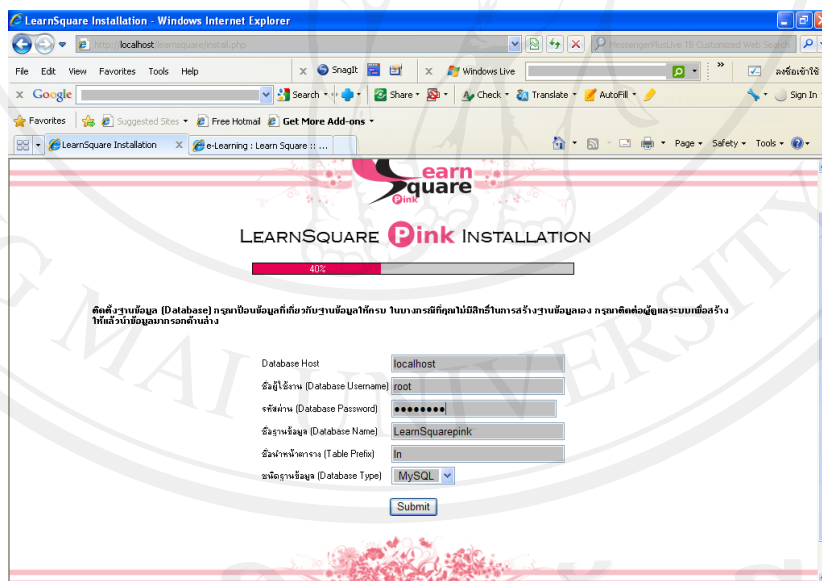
LearnSquare Installation - Windows Internet Explorer

http://localhost/learnsquare/install.php

MessengerPlusLive TB Customized Web Search

File Edit View Favorites Tools Help

SnagIt

Windows Live

ลงชื่อเข้าใช้

Google

Search

Share

Check

Translate

AutoFill

Sign In

Favorites

Suggested Sites

Free Hotmail

Get More Add-ons

LearnSquare Installation

e-Learning : Learn Square :: ...

Page

Safety

Tools

Learn Square Pink

LEARNSQUARE Pink INSTALLATION

40%

ติดตั้งฐานข้อมูล (Database) กรุณาป้อนข้อมูลที่เกี่ยวกับฐานข้อมูลให้ครบ ในบางกรณีคุณไม่มีสิทธิ์ในการสร้างฐานข้อมูลเอง กรุณาติดต่อผู้ดูแลระบบเพื่อสร้างให้แล้วนำข้อมูลมากรอกด้านล่าง

| | |
|---|---|
| Database Host | localhost |
| ชื่อผู้ใช้งาน (Database Username) | root |
| รหัสผ่าน (Database Password) | ●●●●●●●● |
| ชื่อฐานข้อมูล (Database Name) | LearnSquarepink |
| ชื่อนำหน้าตาราง (Table Prefix) | ln |
| ชนิดฐานข้อมูล (Database Type) | MySQL |

Submit